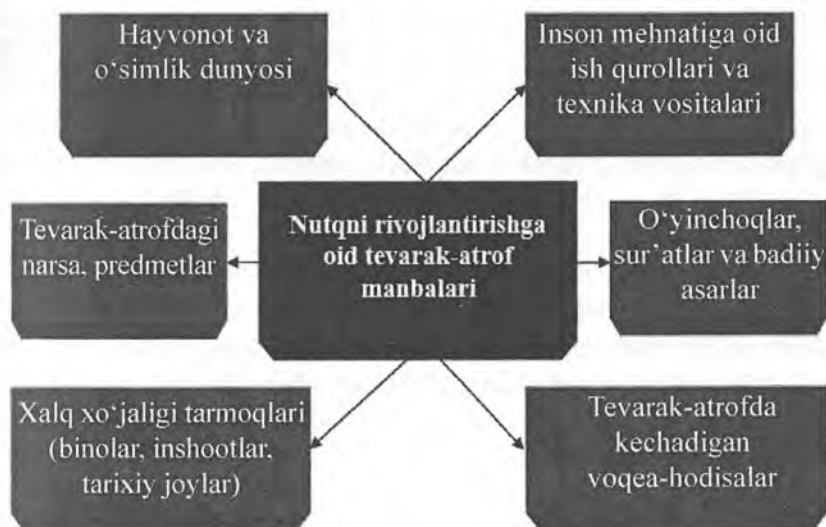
Hayvonot va o'simlik dunyosi

Inson mehnatiga oid ish qurollari va texnika vositalari

Tevarak-atrofdagi narsa, predmetlar

Nutqni rivojlantirishga oid tevarak-atrof manbalari

O'yinchoqlar, sur'atlar va badiiy asarlar

Xalq xo'jaligi tarmoqlari (binolar, inshootlar, tarixiy joylar)

Tevarak-atrofda kechadigan voqea-hodisalar